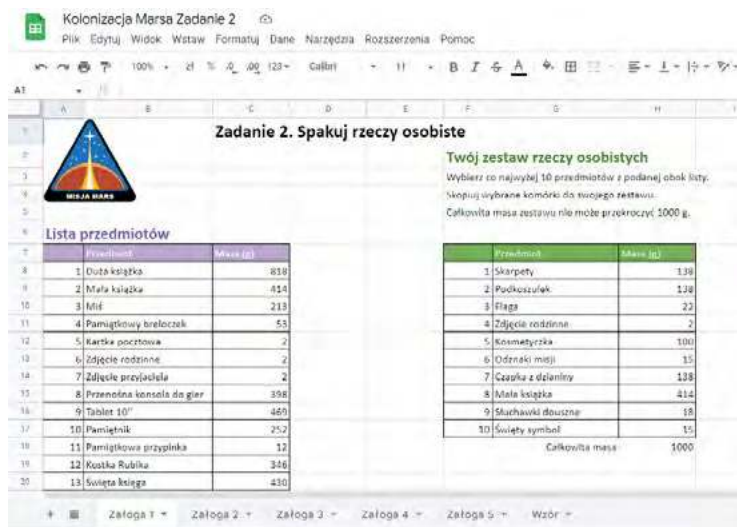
Kolonizacja Marsa Zadanie 2

Plik Edytuj Widok Wstaw Formatuj Dane Narzędzia Rozszerzenia Pomoc

100% zł % .0 .00 123 Calibri 11 B I S A

A1

MISJA MARS

Zadanie 2. Spakuj rzeczy osobiste

Twój zestaw rzeczy osobistych

Wybierz co najwyżej 10 przedmiotów z podanej obok listy.

Skopiuj wybrane komórki do swojego zestawu.

Całkowita masa zestawu nie może przekroczyć 1000 g.

Lista przedmiotów

| | Przedmiot | Masa (g) |
|---|---|---|
| 1 | Duża książka | 818 |
| 2 | Mała książka | 414 |
| 3 | Miś | 213 |
| 4 | Pamiątkowy breloczek | 53 |
| 5 | Kartka pocztowa | 2 |
| 6 | Zdjęcie rodzinne | 2 |
| 7 | Zdjęcie przyjaciela | 2 |
| 8 | Przenośna konsola do gier | 398 |
| 9 | Tablet 10" | 469 |
| 10 | Pamiętnik | 252 |
| 11 | Pamiątkowa przypinka | 12 |
| 12 | Kostka Rubika | 346 |
| 13 | Święta księga | 430 |

| | Przedmiot | Masa (g) |
|---|---|---|
| 1 | Skarpety | 138 |
| 2 | Podkoszulek | 138 |
| 3 | Flaga | 22 |
| 4 | Zdjęcie rodzinne | 2 |
| 5 | Kosmetyczka | 100 |
| 6 | Odznaki misji | 15 |
| 7 | Czapka z dzianiny | 138 |
| 8 | Mała książka | 414 |
| 9 | Słuchawki douszne | 18 |
| 10 | Święty symbol | 15 |
| | Całkowita masa | 1000 |

Załoga 1 Załoga 2 Załoga 3 Załoga 4 Załoga 5 Wzór